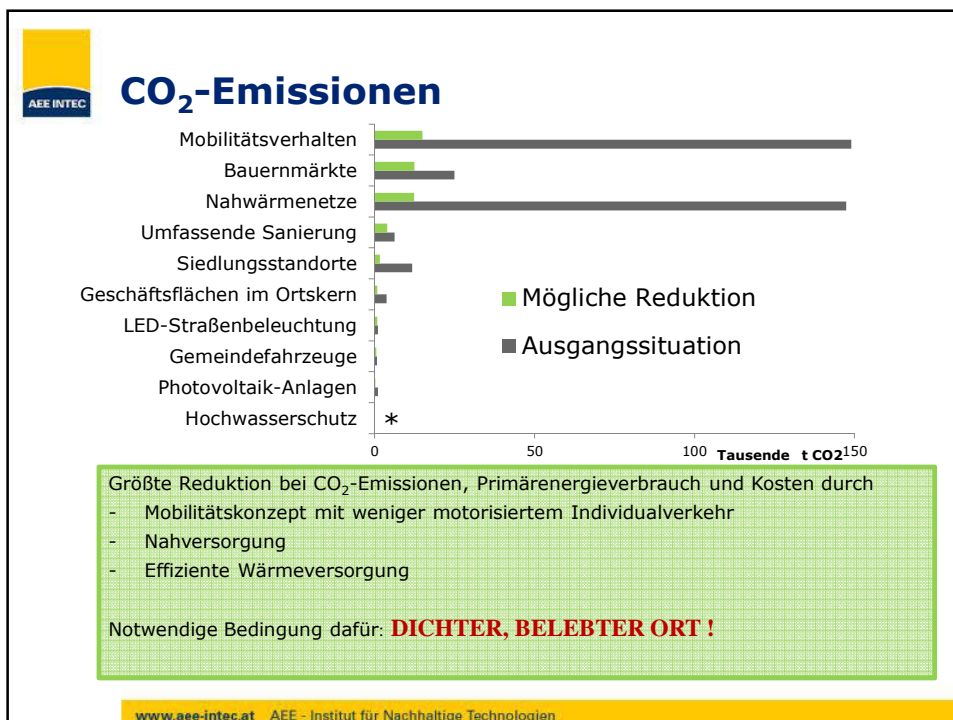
AEE INTEC

$CO_2$-Emissionen

Mobilitätsverhalten
Bauernmärkte
Nahwärmenetze
Umfassende Sanierung
Siedlungsstandorte
Geschäftsflächen im Ortskern
LED-Straßenbeleuchtung
Gemeindefahrzeuge
Photovoltaik-Anlagen
Hochwasserschutz

*

Mögliche Reduktion
Ausgangssituation

0
50
100
150
Tausende t CO2

Größte Reduktion bei $CO_2$-Emissionen, Primärenergieverbrauch und Kosten durch
- Mobilitätskonzept mit weniger motorisiertem Individualverkehr
- Nahversorgung
- Effiziente Wärmeversorgung

Notwendige Bedingung dafür: DICHTER, BELEBTER ORT !

www.aee-intec.at AEE - Institut für Nachhaltige Technologien